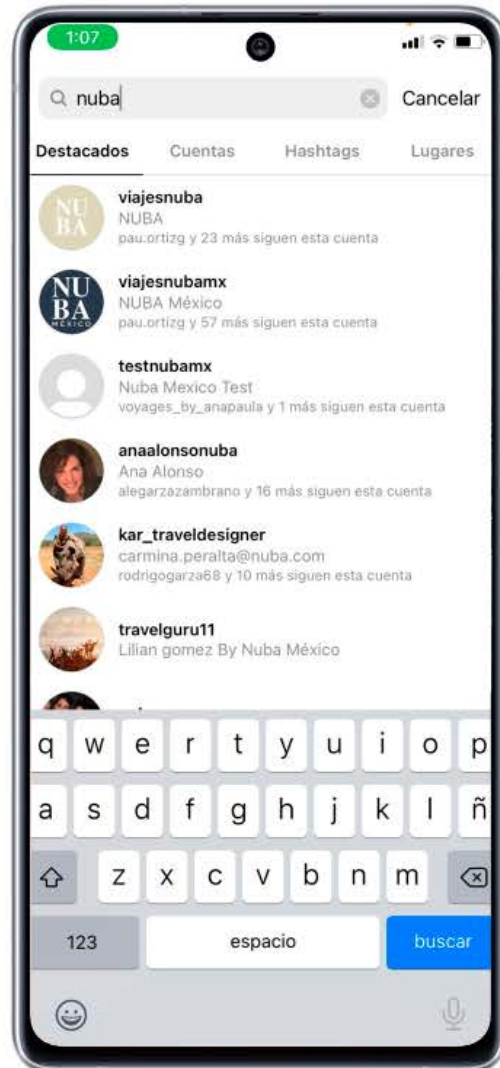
1:07

nuba

Cancelar

Destacados Cuentas Hashtags Lugares

NU BA

viajesnuba
NUBA
pau.ortizg y 23 más siguen esta cuenta

NU BA MÉXICO

viajesnubamx
NUBA México
pau.ortizg y 57 más siguen esta cuenta

testnubamx
Nuba Mexico Test
voyages_by_anapaula y 1 más siguen esta cuenta

anaalonsonuba
Ana Alonso
alegarzazambrano y 16 más siguen esta cuenta

kar_traveldesigner
carmina.peralta@nuba.com
rodrigogarza68 y 10 más siguen esta cuenta

travelguru11
Lilian gomez By Nuba México

q w e r t y u i o p
a s d f g h j k l ñ
z x c v b n m
123 espacio buscar